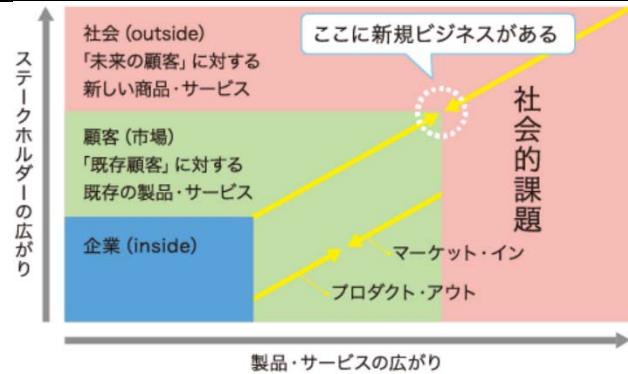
ステークホルダーの広がり

社会 (outside)
「未来の顧客」に対する
新しい商品・サービス

ここに新規ビジネスがある

社会的課題

顧客 (市場)
「既存顧客」に対する
既存の製品・サービス

企業 (inside)

マーケット・イン

プロダクト・アウト

製品・サービスの広がり